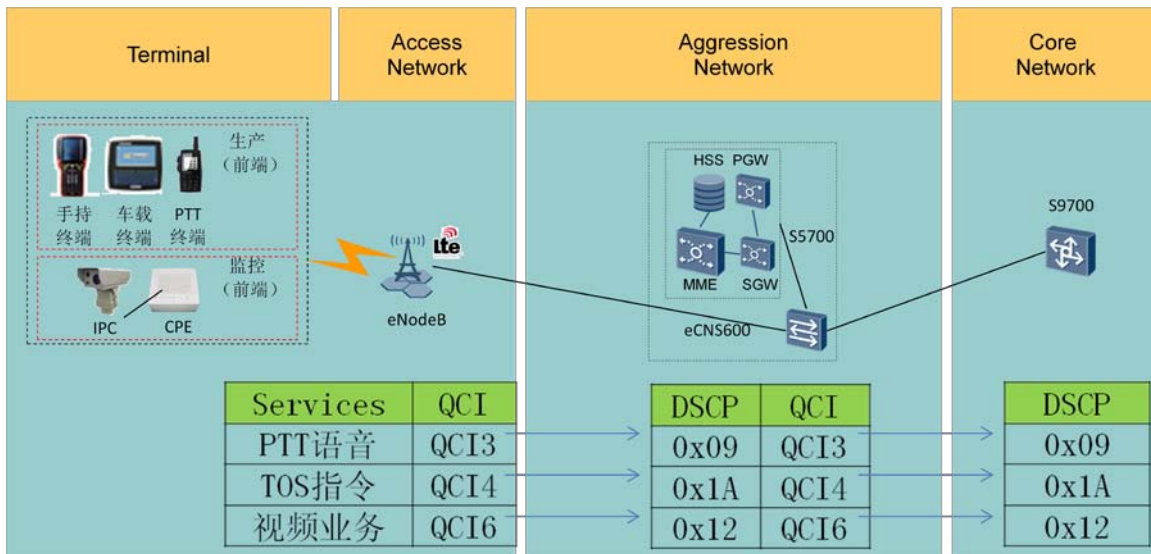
Terminal

Access Network

Aggression Network

Core Network

生产
（前端）

手持
终端

车载
终端

PTT
终端

监控
（前端）

IPC

CPE

lte

eNodeB

HSS

PGW

MME

SGW

S5700

eCNS600

S9700

| Services | QCI |
|---|---|
| PTT语音 | QCI3 |
| TOS指令 | QCI4 |
| 视频业务 | QCI6 |

| DSCP | QCI |
|---|---|
| 0x09 | QCI3 |
| 0x1A | QCI4 |
| 0x12 | QCI6 |

| DSCP |
|---|
| 0x09 |
| 0x1A |
| 0x12 |